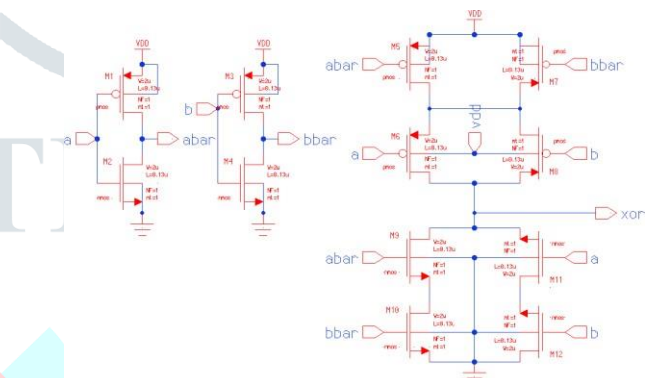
VDD
M1
W=2u
L=0.13u
NF=1
m=1
pmos
a
abar
M2
W=3u
L=0.13u
NF=1
m=1
nmos

VDD
M3
W=2u
L=0.13u
NF=1
m=1
b
pmos
bbar
M4
W=3u
L=0.13u
NF=1
m=1

VDD
M5
abar
W=2u
L=0.13u
NF=1
m=1
pmos
m=1
NF=1
L=0.13u
W=2u
pmos
bbar
M7
pdA
M6
a
W=2u
L=0.13u
NF=1
m=1
pmos
pmos
L=0.13u
W=2u
b
M8
xor
M9
abar
W=2u
L=0.13u
nmos
NF=1
m=1
m=1
NF=1
L=0.13u
W=2u
nmos
a
M11
M10
bbar
W=2u
L=0.13u
nmos
NF=1
m=1
m=1
NF=1
L=0.13u
W=2u
nmos
b
M12